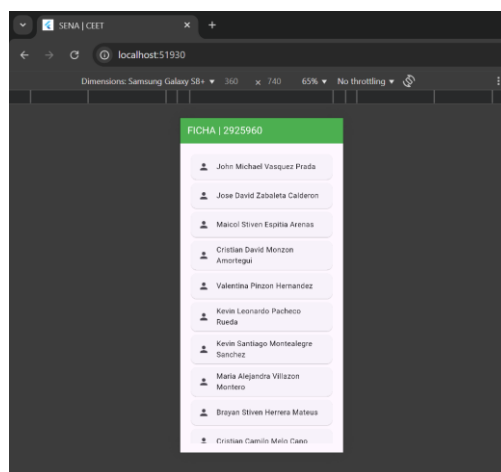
SENA | CEET
×
+
localhost:51930
Dimensions: Samsung Galaxy S8+ ▾ 360 × 740 65% ▾ No throttling ▾

FICHA | 2925960

John Michael Vasquez Prada
Jose David Zabaleta Calderon
Maicol Stiven Espitia Arenas
Cristian David Monzon Amortegui
Valentina Pinzon Hernandez
Kevin Leonardo Pacheco Rueda
Kevin Santiago Montealegre Sanchez
Maria Alejandra Villazon Montero
Brayan Stiven Herrera Mateus
Cristian Camilo Melo Cano